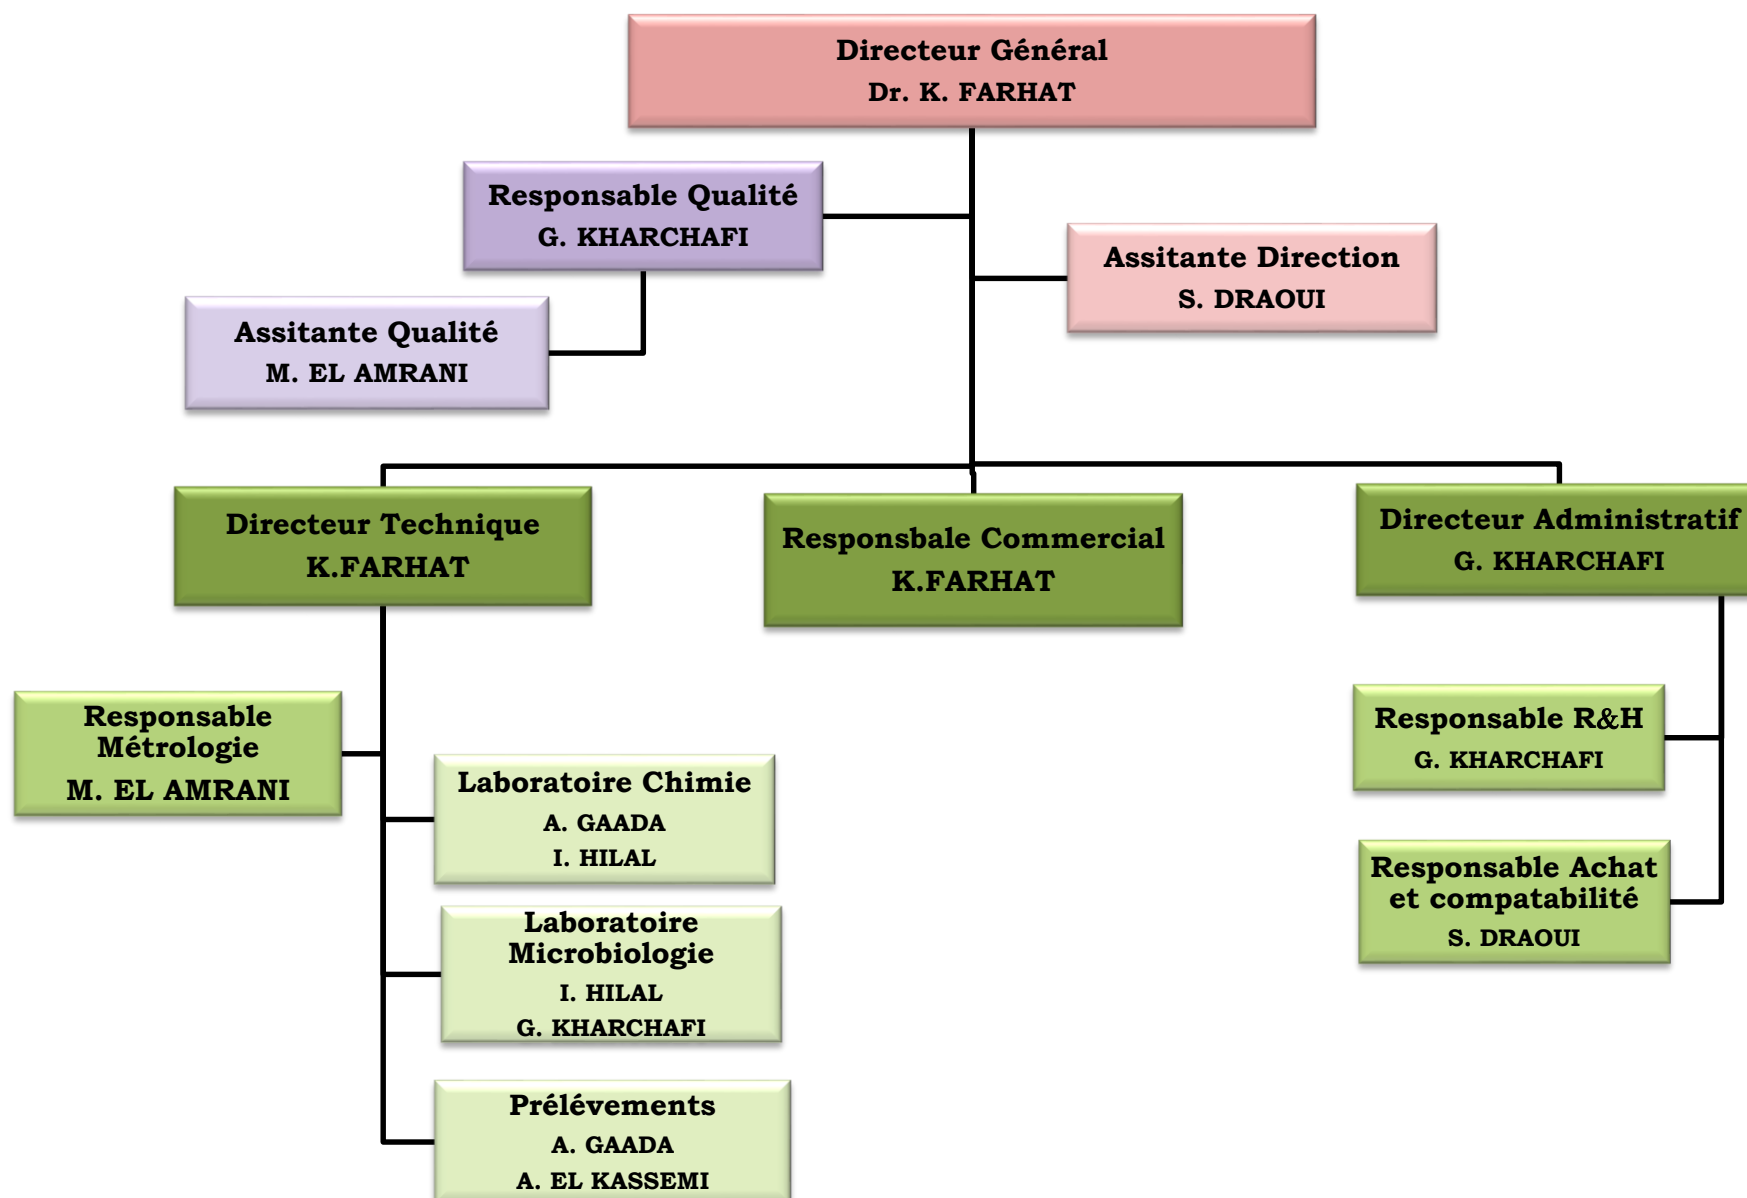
Directeur Général
Dr. K. FARHAT

Responsable Qualité
G. KHARCHAFI

Assitante Direction
S. DRAOUI

Assitante Qualité
M. EL AMRANI

Directeur Technique
K.FARHAT

Responsbale Commercial
K.FARHAT

Directeur Administratif
G. KHARCHAFI

Responsable Métrologie
M. EL AMRANI

Laboratoire Chimie
A. GAADA
I. HILAL

Laboratoire Microbiologie
I. HILAL
G. KHARCHAFI

Prélévements
A. GAADA
A. EL KASSEMI

Responsable R&H
G. KHARCHAFI

Responsable Achat et compatabilité
S. DRAOUI